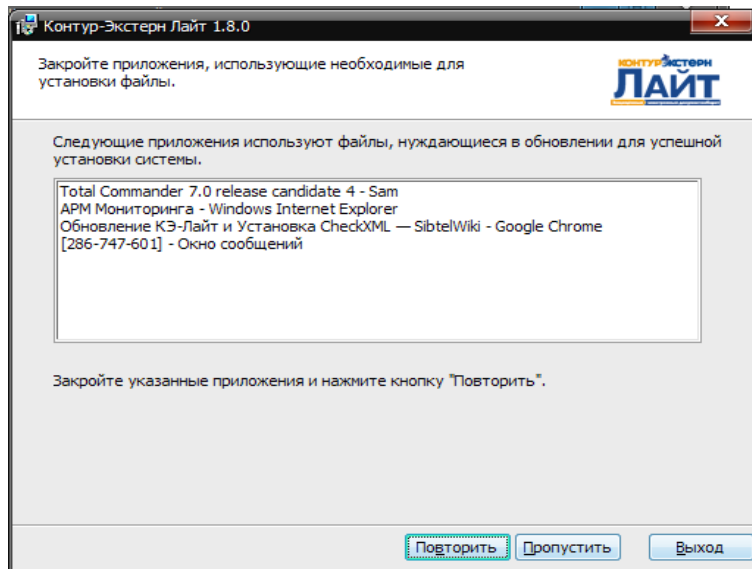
Контур-Экстерн Лайт 1.8.0

Закройте приложения, использующие необходимые для установки файлы.

КОНТУР ЭКСТЕРН ЛАЙТ

Следующие приложения используют файлы, нуждающиеся в обновлении для успешной установки системы.

Total Commander 7.0 release candidate 4 - Sam
АРМ Мониторинга - Windows Internet Explorer
Обновление КЭ-Лайт и Установка CheckXML — SibtelWiki - Google Chrome
[286-747-601] - Окно сообщений

Закройте указанные приложения и нажмите кнопку "Повторить".

Повторить | Пропустить | Выход